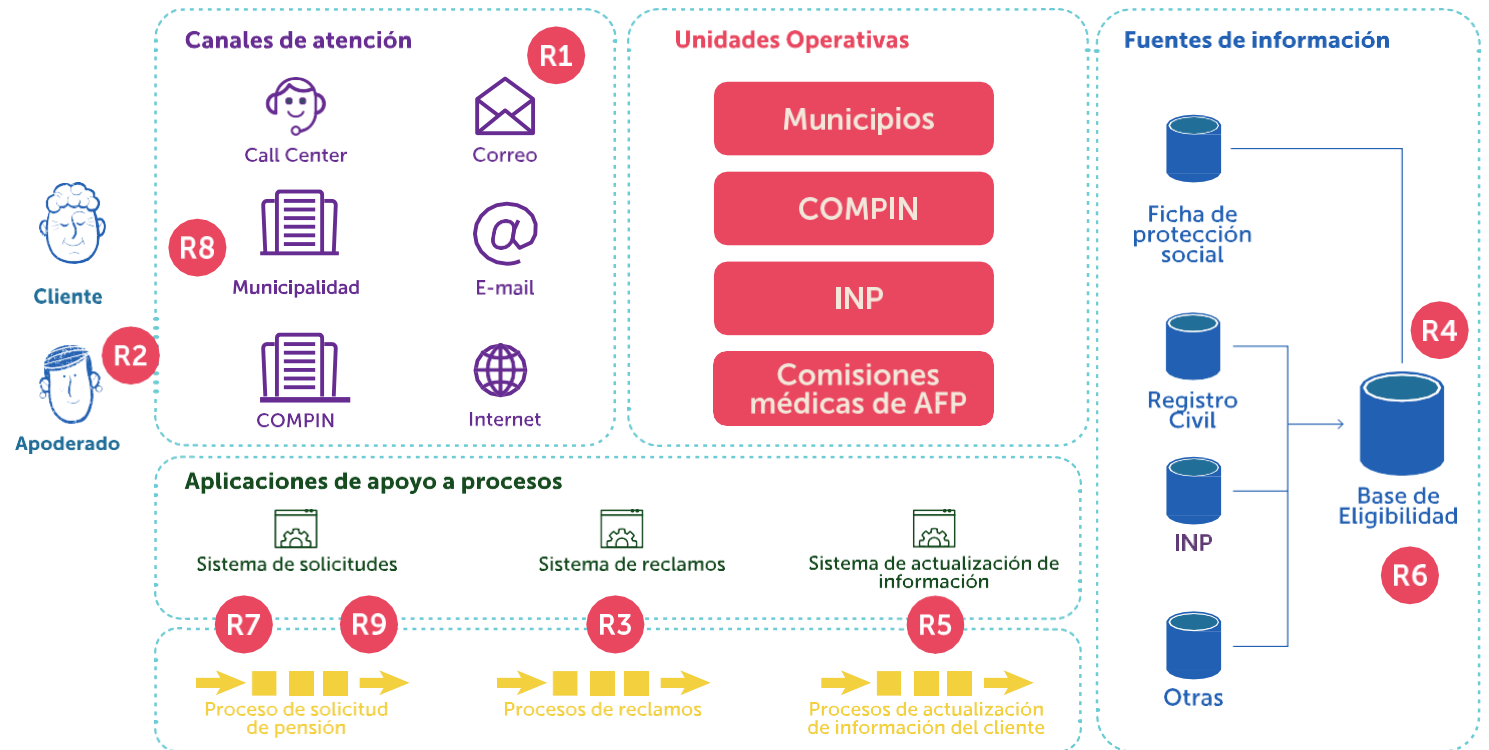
Cliente

Apoderado

R2

Canales de atención

R1

Call Center

Correo

R8

Municipalidad

E-mail

COMPIN

Internet

Unidades Operativas

Municipios

COMPIN

INP

Comisiones médicas de AFP

Fuentes de información

Ficha de protección social

Registro Civil

INP

Otras

R4

Base de Eligibilidad

R6

Aplicaciones de apoyo a procesos

Sistema de solicitudes

Sistema de reclamos

Sistema de actualización de información

R7

R9

R3

R5

Proceso de solicitud de pensión

Procesos de reclamos

Procesos de actualización de información del cliente